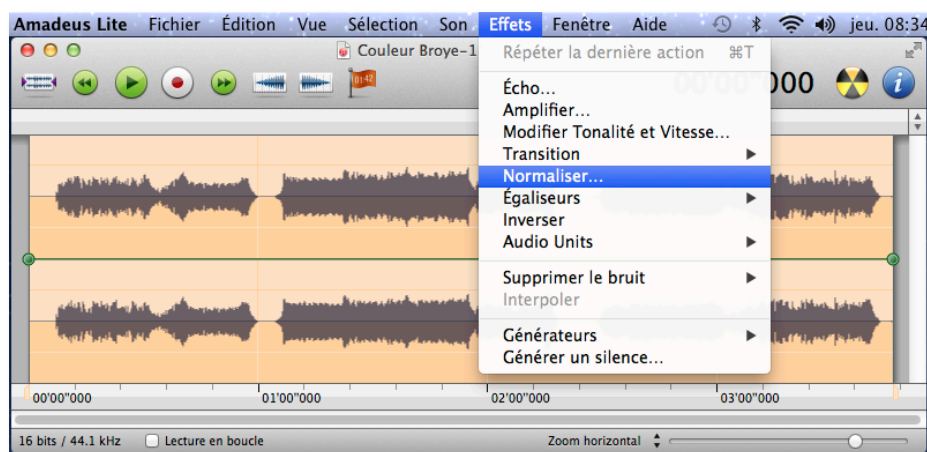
Amadeus Lite Fichier Édition Vue Sélection Son Effets Fenêtre Aide jeu. 08:34

Couleur Broye-1

01:42

00'00"000

Répéter la dernière action ⌘T

Écho...
Amplifier...
Modifier Tonalité et Vitesse...
Transition
Normaliser...
Égaliseurs
Inverser
Audio Units

Supprimer le bruit
Interpoler

Générateurs
Générer un silence...

00'00"000 01'00"000 02'00"000 03'00"000

16 bits / 44.1 kHz Lecture en boucle Zoom horizontal